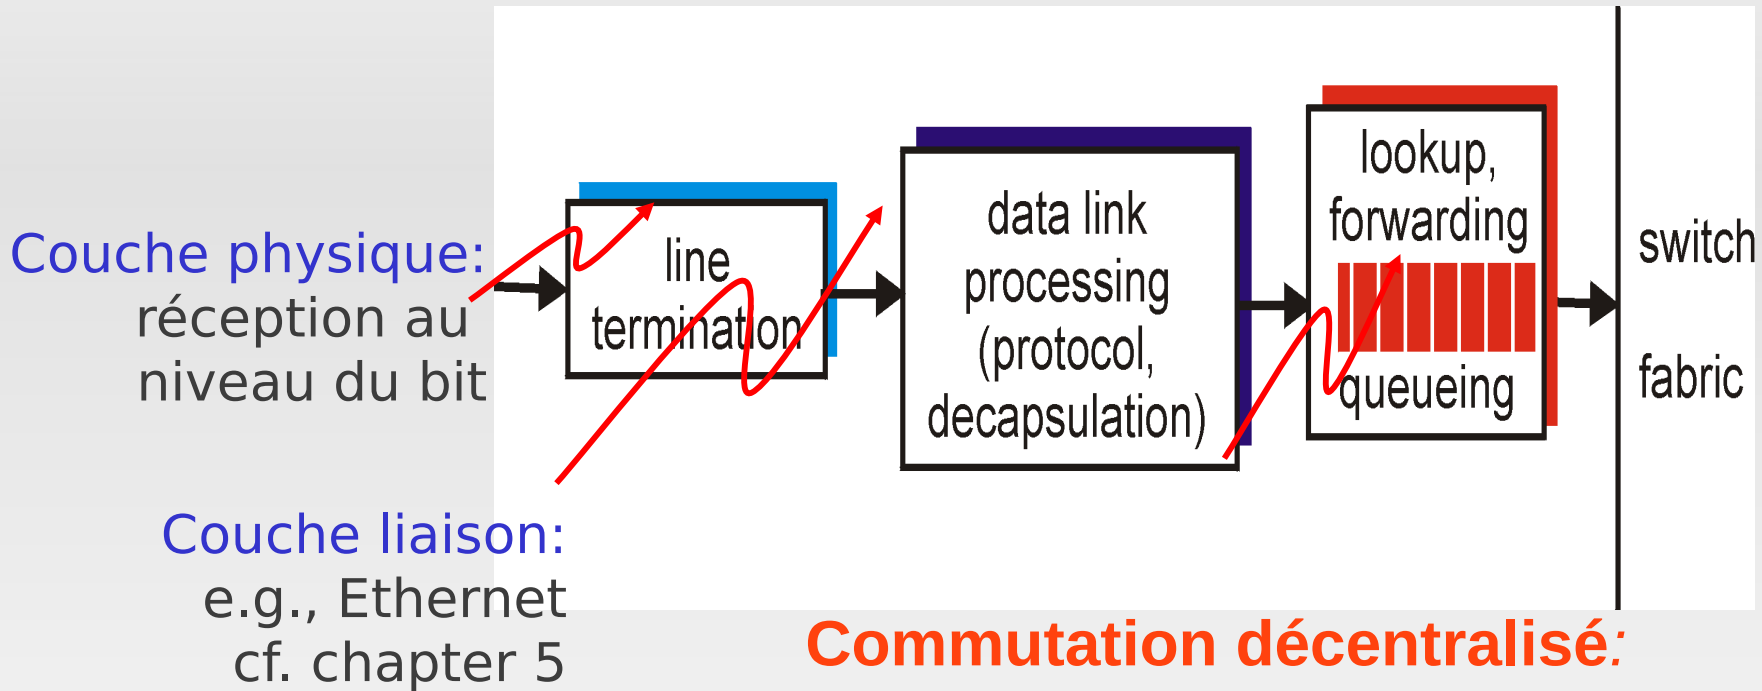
Couche physique:
réception au niveau du bit

line termination

data link processing (protocol, decapsulation)

lookup, forwarding

queueing

switch fabric

Couche liaison:
e.g., Ethernet
cf. chapter 5

Commutation décentralisé: